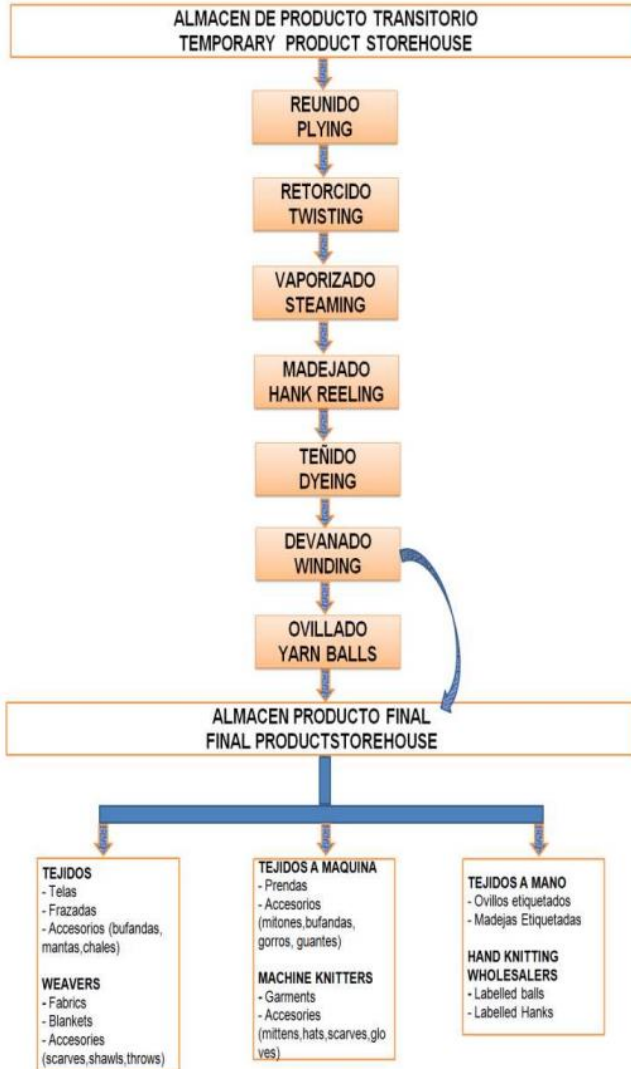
ALMACEN DE PRODUCTO TRANSITORIO
TEMPORARY PRODUCT STOREHOUSE

REUNIDO
PLYING

RETORCIDO
TWISTING

VAPORIZADO
STEAMING

MADEJADO
HANK REELING

TEÑIDO
DYEING

DEVANADO
WINDING

OVILLADO
YARN BALLS

ALMACEN PRODUCTO FINAL
FINAL PRODUCTSTOREHOUSE

TEJIDOS
- Telas
- Frazadas
- Accesorios (bufandas, mantas,chales)

WEAVERS
- Fabrics
- Blankets
- Accesories (scarves,shawls,throws)

TEJIDOS A MAQUINA
- Prendas
- Accesorios (mitones,bufandas, gorros, guantes)

MACHINE KNITTERS
- Garments
- Accesories (mittens,hats,scarves,gloves)

TEJIDOS A MANO
- Ovillos etiquetados
- Madejas Etiquetadas

HAND KNITTING WHOLESALERS
- Labelled balls
- Labelled Hanks